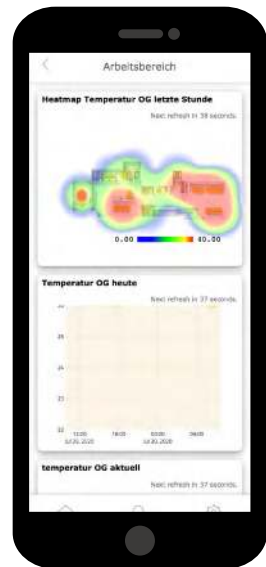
Arbeitsbereich

Heatmap Temperatur OG letzte Stunde

Next refresh in 38 seconds.

0.00 40.00

Temperatur OG heute

Next refresh in 37 seconds.

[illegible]
26
24
22
20

12:00
Jul 20, 2020
18:00
00:00
Jul 20, 2020
06:00

temperatur OG aktuell

Next refresh in 37 seconds.